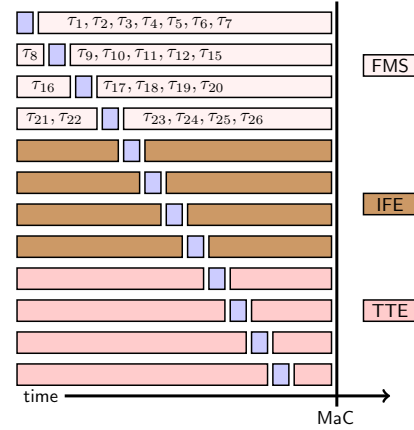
$\tau_1, \tau_2, \tau_3, \tau_4, \tau_5, \tau_6, \tau_7$

$\tau_8$ $\tau_9, \tau_{10}, \tau_{11}, \tau_{12}, \tau_{15}$

$\tau_{16}$ $\tau_{17}, \tau_{18}, \tau_{19}, \tau_{20}$

$\tau_{21}, \tau_{22}$ $\tau_{23}, \tau_{24}, \tau_{25}, \tau_{26}$

FMS

IFE

TTE

time

MaC